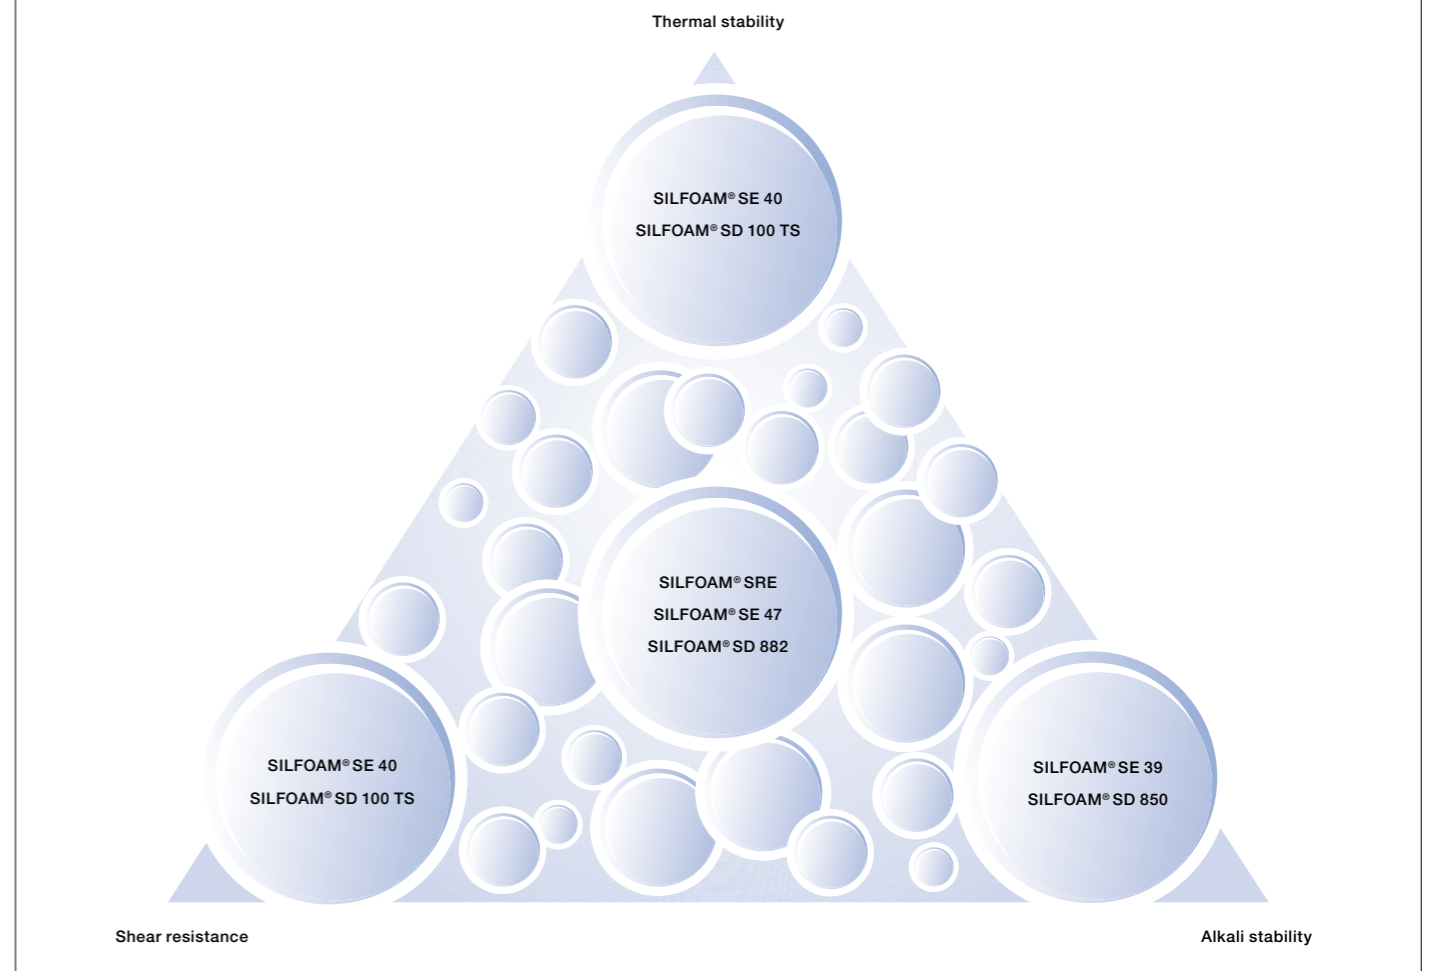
Thermal stability

SILFOAM® SE 40
SILFOAM® SD 100 TS

SILFOAM® SRE
SILFOAM® SE 47
SILFOAM® SD 882

SILFOAM® SE 40
SILFOAM® SD 100 TS

SILFOAM® SE 39
SILFOAM® SD 850

Shear resistance

Alkali stability